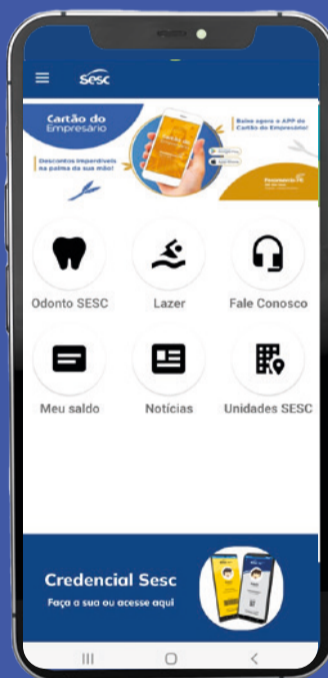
sesc

Cartão do Empresário

Descontos imperdíveis na palma da sua mão!

Baixe agora o APP do Cartão do Empresário

Fecomércio

Odonto SESC

Lazer

Fale Conosco

Meu saldo

Notícias

Unidades SESC

Credencial Sesc

Faça a sua ou acesse aqui